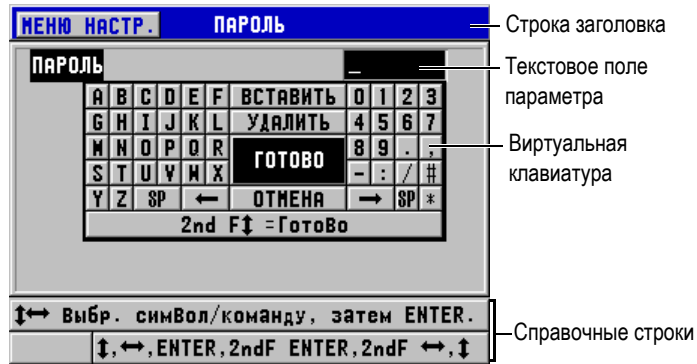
МЕНЮ НАСТР. ПАРОЛЬ

Строка заголовка

ПАРОЛЬ _

Текстовое поле параметра

| A | B | C | D | E | F | ВСТАВИТЬ | 0 | 1 | 2 | 3 |
|---|---|---|---|---|---|---|---|---|---|---|
| G | H | I | J | K | L | УДАЛИТЬ | 4 | 5 | 6 | 7 |
| M | N | O | P | Q | R | ГОТОВО | 8 | 9 | . | , |
| S | T | U | V | W | X | | - | : | / | # |
| Y | Z | SP | ← | ОТМЕНА | | | → | SP | * | |

2nd F↕ =ГотоВо

Виртуальная клавиатура

↕↔ Выбр. симВол/команду, затем ENTER.
↕, ↔, ENTER, 2ndF ENTER, 2ndF ↔, ↕

Справочные строки